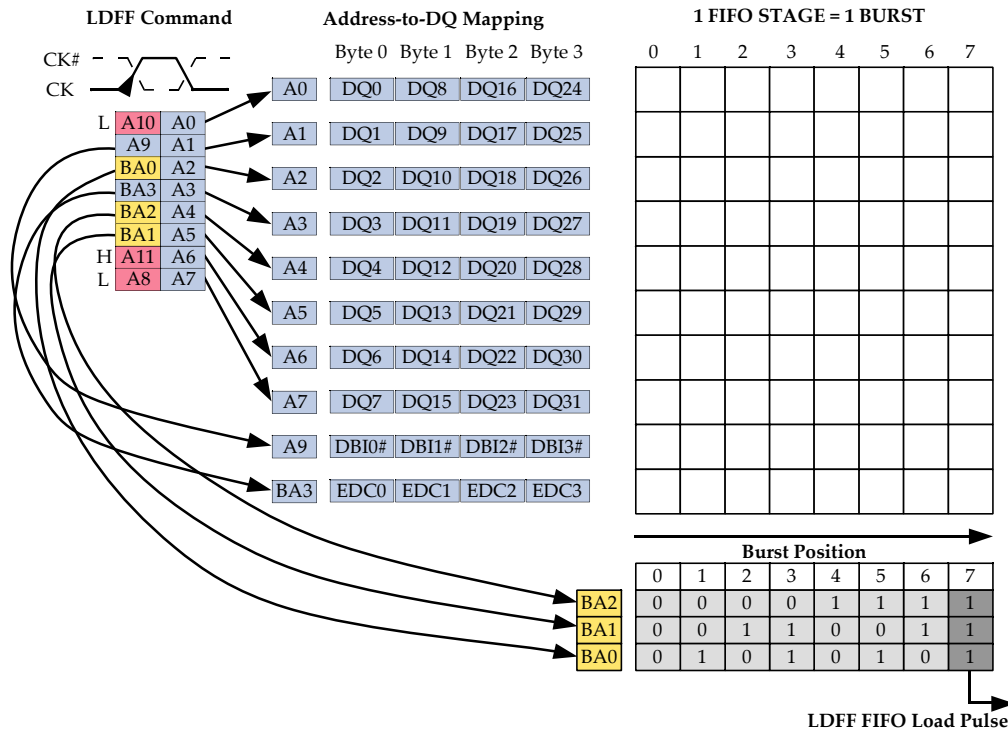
LDFF Command

CK#
CK

L A10 A0
A9 A1
BA0 A2
BA3 A3
BA2 A4
BA1 A5
H A11 A6
L A8 A7

Address-to-DQ Mapping

| | Byte 0 | Byte 1 | Byte 2 | Byte 3 |
|---|---|---|---|---|
| A0 | DQ0 | DQ8 | DQ16 | DQ24 |
| A1 | DQ1 | DQ9 | DQ17 | DQ25 |
| A2 | DQ2 | DQ10 | DQ18 | DQ26 |
| A3 | DQ3 | DQ11 | DQ19 | DQ27 |
| A4 | DQ4 | DQ12 | DQ20 | DQ28 |
| A5 | DQ5 | DQ13 | DQ21 | DQ29 |
| A6 | DQ6 | DQ14 | DQ22 | DQ30 |
| A7 | DQ7 | DQ15 | DQ23 | DQ31 |
| A9 | DBI0# | DBI1# | DBI2# | DBI3# |
| BA3 | EDC0 | EDC1 | EDC2 | EDC3 |

1 FIFO STAGE = 1 BURST

0 1 2 3 4 5 6 7

Burst Position

| | 0 | 1 | 2 | 3 | 4 | 5 | 6 | 7 |
|---|---|---|---|---|---|---|---|---|
| BA2 | 0 | 0 | 0 | 0 | 1 | 1 | 1 | 1 |
| BA1 | 0 | 0 | 1 | 1 | 0 | 0 | 1 | 1 |
| BA0 | 0 | 1 | 0 | 1 | 0 | 1 | 0 | 1 |

LDFF FIFO Load Pulse